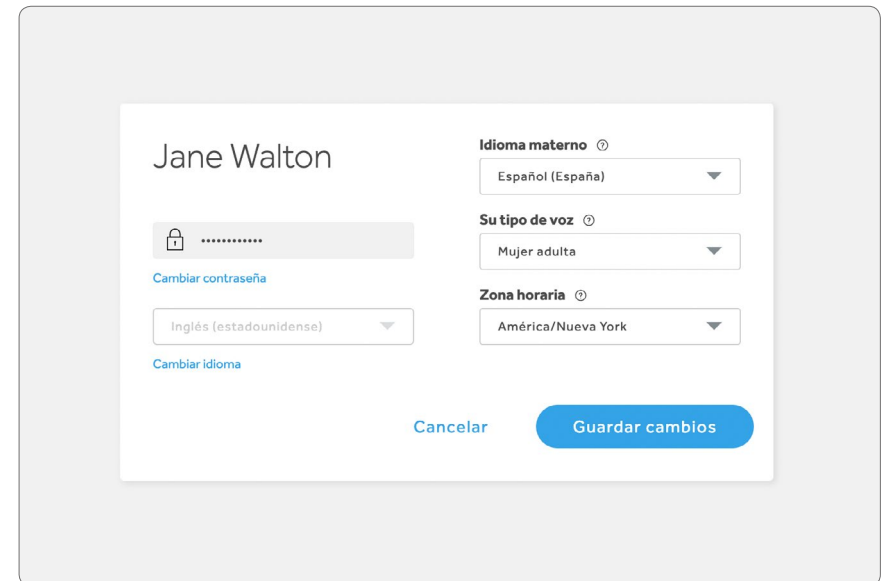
Jane Walton

••••••••••••

Cambiar contraseña

Inglés (estadounidense)

Cambiar idioma

Idioma materno ⓘ

Español (España)

Su tipo de voz ⓘ

Mujer adulta

Zona horaria ⓘ

América/Nueva York

Cancelar

Guardar cambios